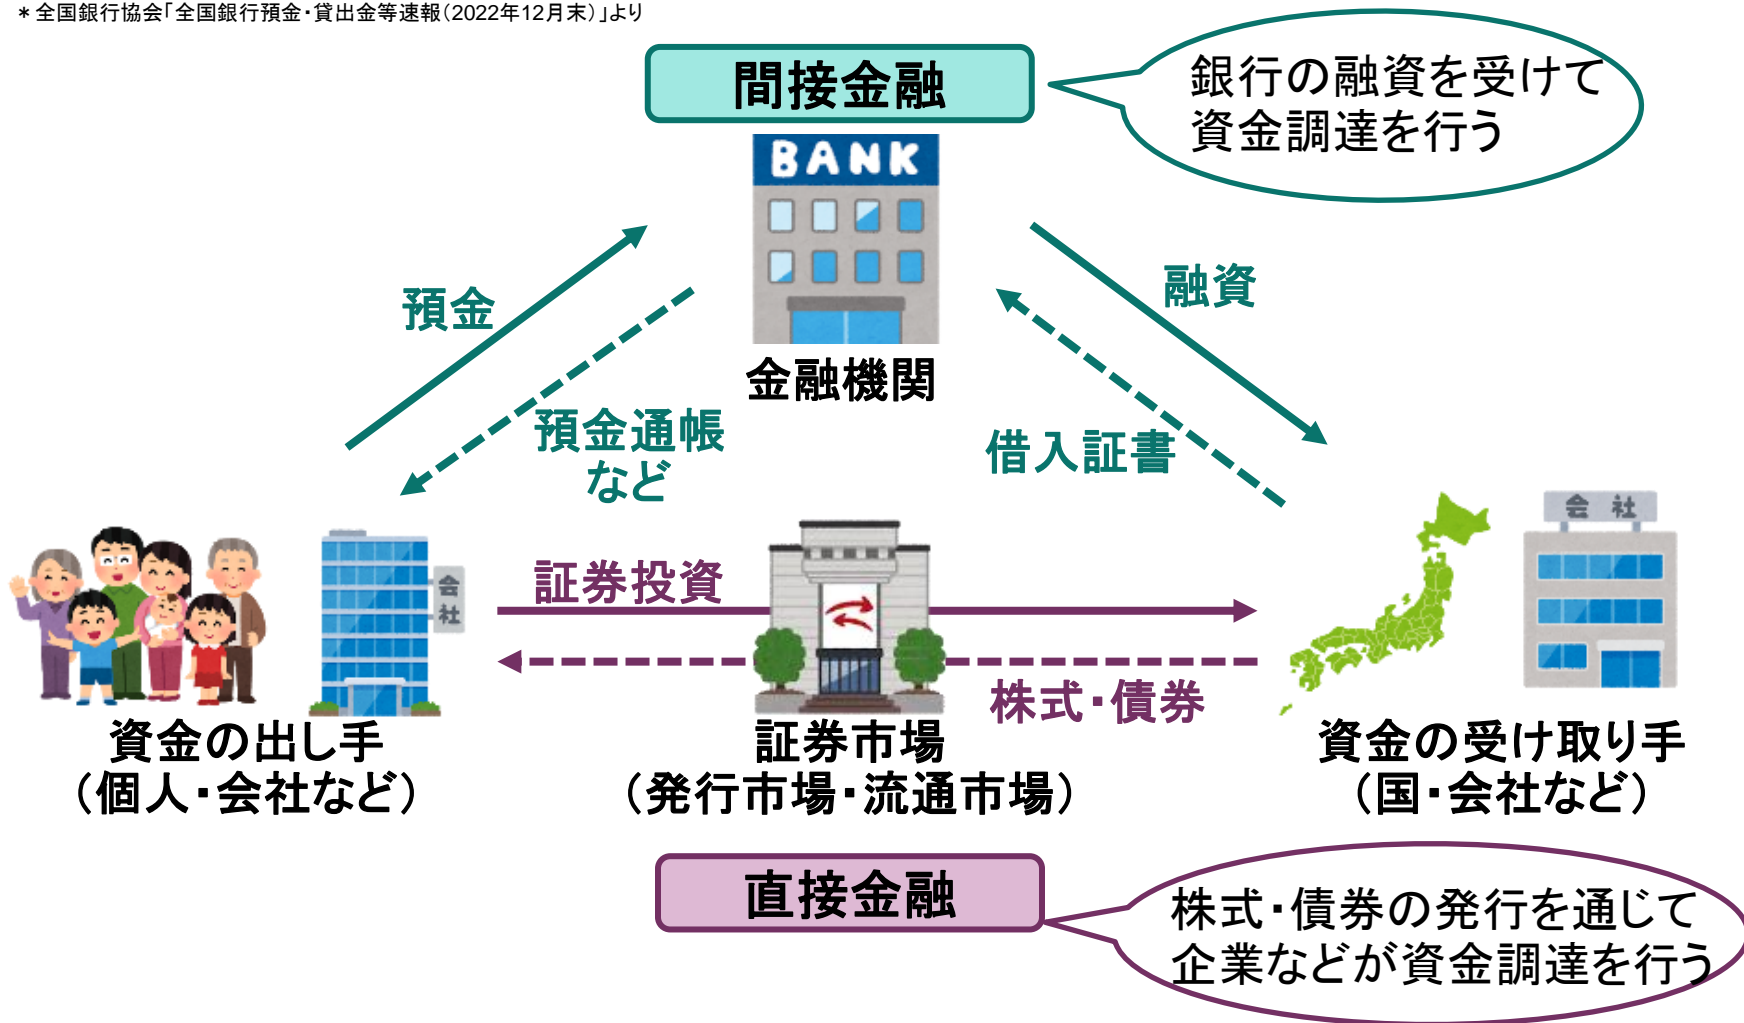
＊全国銀行協会「全国銀行預金・貸出金等速報（2022年12月末）」より

間接金融

銀行の融資を受けて資金調達を行う

BANK

会 社

金融機関

預金

預金通帳など

融資

借入証書

会社

証券投資

株式・債券

資金の出し手
（個人・会社など）

証券市場
（発行市場・流通市場）

資金の受け取り手
（国・会社など）

直接金融

株式・債券の発行を通じて企業などが資金調達を行う